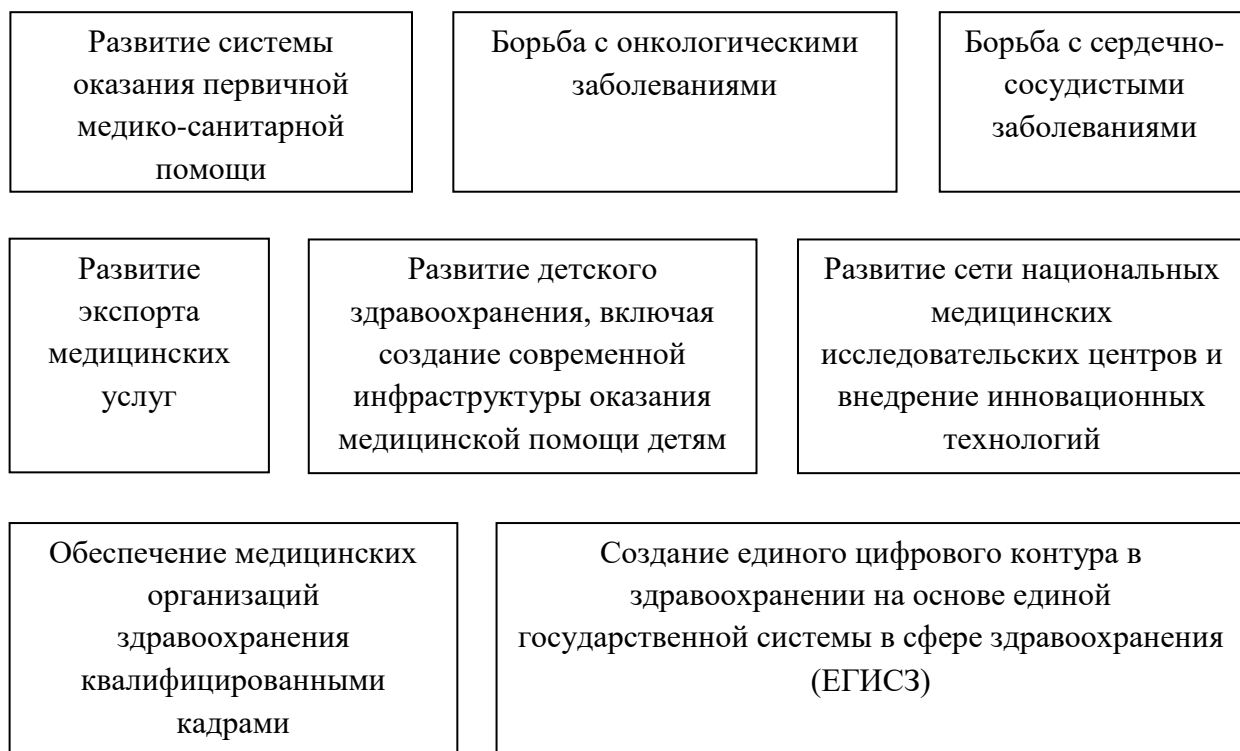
Развитие системы оказания первичной медико-санитарной помощи

Борьба с онкологическими заболеваниями

Борьба с сердечно-сосудистыми заболеваниями

Развитие экспорта медицинских услуг

Развитие детского здравоохранения, включая создание современной инфраструктуры оказания медицинской помощи детям

Развитие сети национальных медицинских исследовательских центров и внедрение инновационных технологий

Обеспечение медицинских организаций здравоохранения квалифицированными кадрами

Создание единого цифрового контура в здравоохранении на основе единой государственной системы в сфере здравоохранения (ЕГИСЗ)